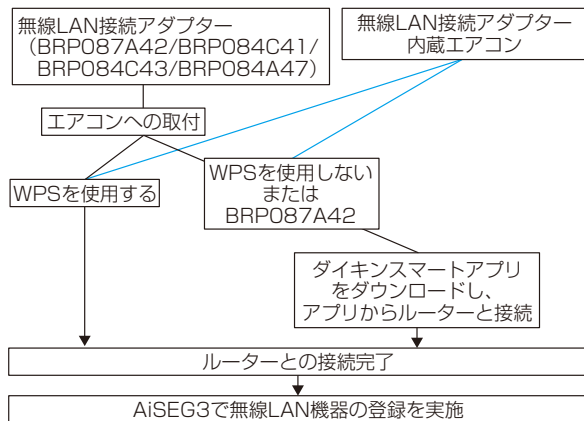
無線LAN接続アダプター
（BRP087A42/BRP084C41/BRP084C43/BRP084A47）

無線LAN接続アダプター
内蔵エアコン

エアコンへの取付

WPSを使用する

WPSを使用しない
または
BRP087A42

ダイキンスマートアプリ
をダウンロードし、
アプリからルーターと接続

ルーターとの接続完了

AiSEG3で無線LAN機器の登録を実施